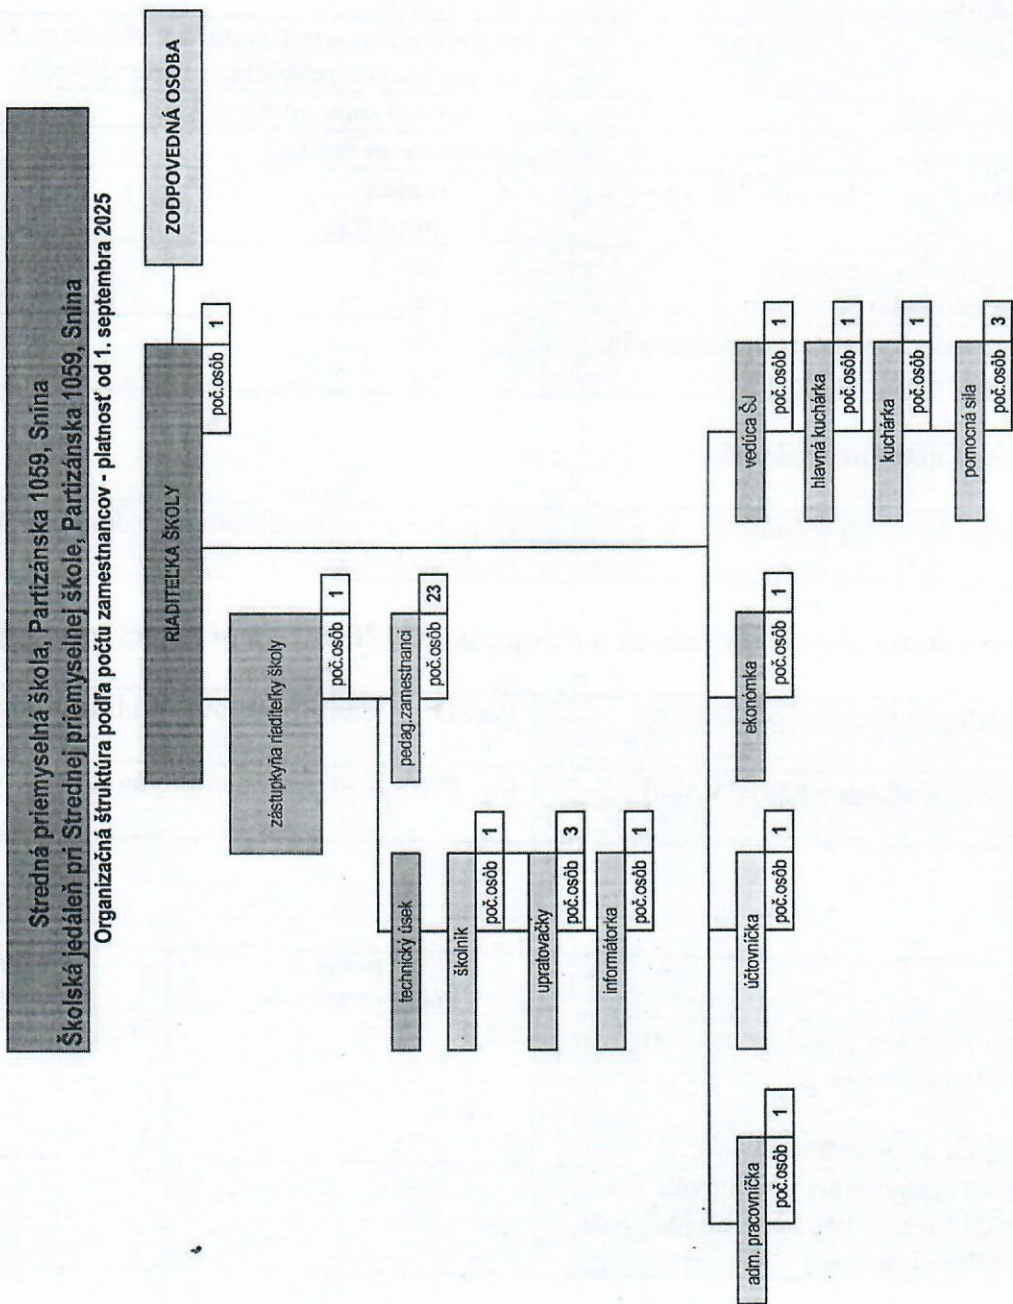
Stredná priemyselná škola, Partizánska 1059, Snina
Školská jedáleň pri Strednej priemyselnej škole, Partizánska 1059, Snina
Organizačná štruktúra podľa počtu zamestnancov - platnosť od 1. septembra 2025

ZODPOVEDNÁ OSOBA

RIADITEĽKA ŠKOLY
poč.osôb 1

zástupkyňa riaditeľky školy
poč.osôb 1

pedag.zamestnanci
poč.osôb 23

technický úsek

školník
poč.osôb 1

upratovačky
poč.osôb 3

informátorka
poč.osôb 1

adm. pracovníčka
poč.osôb 1

účtovníčka
poč.osôb 1

ekonómka
poč.osôb 1

vedúca ŠJ
poč.osôb 1

hlavná kuchárka
poč.osôb 1

kuchárka
poč.osôb 1

pomocná sila
poč.osôb 3